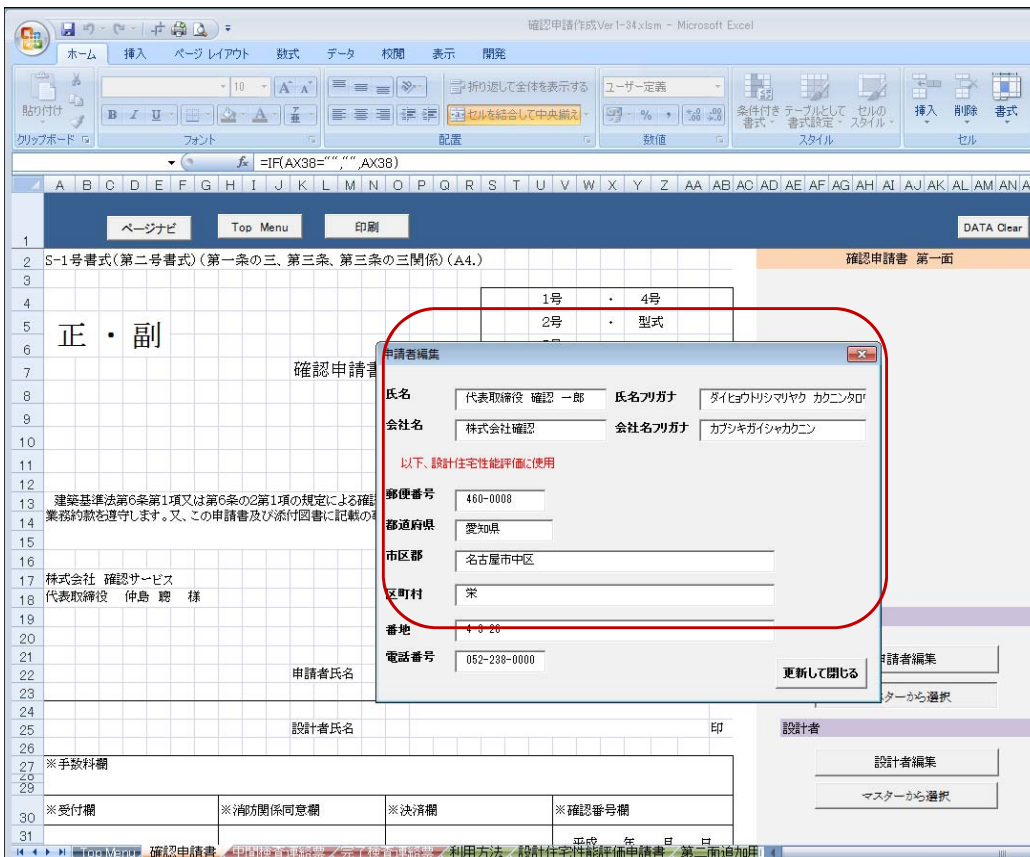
確認申請作成Ver1-34.xlsm - Microsoft Excel

ホーム 挿入 ページレイアウト 数式 データ 校閲 表示 開発

貼り付け クリップボード フォント 10 配置 折り返して全体を表示する セルを結合して中央揃え ユーザー定義 数値 条件付き書式 テーブルとして書式設定 セルのスタイル スタイル 挿入 削除 書式 セル

$f_x$ =IF(AX38="","",AX38)

A B C D E F G H I J K L M N O P Q R S T U V W X Y Z AA AB AC AD AE AF AG AH AI AJ AK AL AM AN A

1 ページナビ Top Menu 印刷 DATA Clear
2 S-1号書式(第二号書式)(第一条の三、第三条、第三条の三関係)(A4.) 確認申請書 第一面
3
4 1号 ・ 4号
5 正 ・ 副 2号 ・ 型式
6
7 確認申請書
8
9
10
11
12
13 建築基準法第6条第1項又は第6条の2第1項の規定による確
14 業務約款を遵守します。又、この申請書及び添付図書に記載の
15
16
17 株式会社 確認サービス
18 代表取締役 仲島 聡 様
19
20
21
22 申請者氏名
23
24
25 設計者氏名 印 設計者
26
27 ※手数料欄
28
29
30 ※受付欄 ※消防関係同意欄 ※決済欄 ※確認番号欄
31 平成 年 月 日

申請者編集
氏名 代表取締役 確認 一郎 氏名フリガナ ダイヒョウトリシマリヤク カクニンタロ
会社名 株式会社確認 会社名フリガナ カブシキガイシャカクニン
以下、設計住宅性能評価に使用
郵便番号 460-0008
都道府県 愛知県
市区郡 名古屋市中区
区町村 栄
番地 4-8-20
電話番号 052-238-0000
更新して閉じる

申請者編集
マスターから選択
設計者編集
マスターから選択

Top Menu 確認申請書 申請者登録 設計者登録 利用方法 設計住宅性能評価申請書 第二面追加用